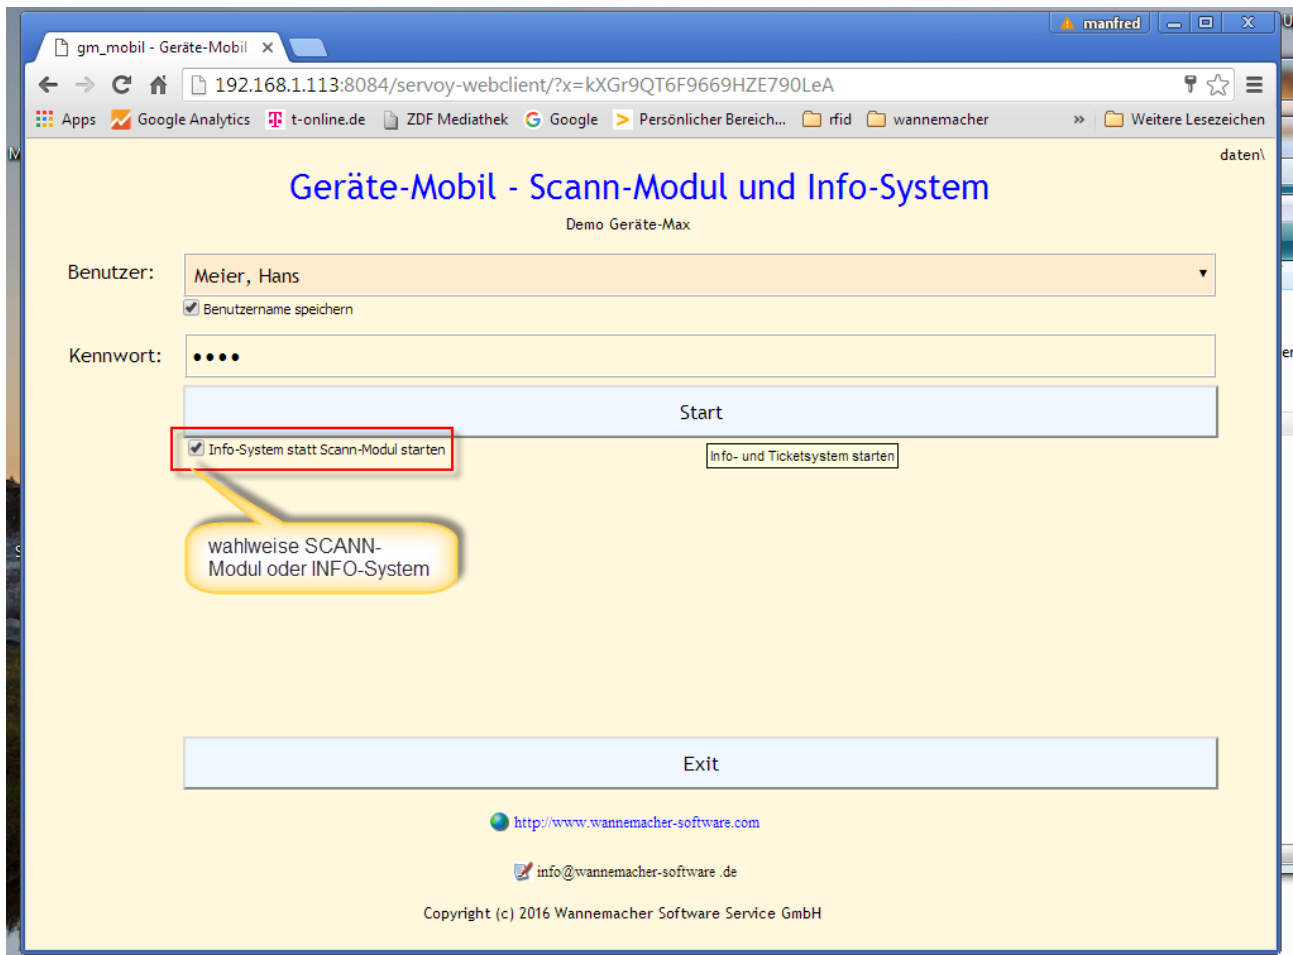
manfred

gm_mobil - Geräte-Mobil ×

192.168.1.113:8084/servoy-webclient/?x=kXGr9QT6F9669HZE790LeA

Apps Google Analytics t-online.de ZDF Mediathek Google Persönlicher Bereich... rfid wannemacher » Weitere Lesezeichen

daten\

Geräte-Mobil - Scann-Modul und Info-System

Demo Geräte-Max

Benutzer: Meier, Hans

Benutzername speichern

Kennwort: ••••

Start

Info-System statt Scann-Modul starten

Info- und Ticketsystem starten

wahlweise SCANN-Modul oder INFO-System

Exit

http://www.wannemacher-software.com

info@wannemacher-software .de

Copyright (c) 2016 Wannemacher Software Service GmbH